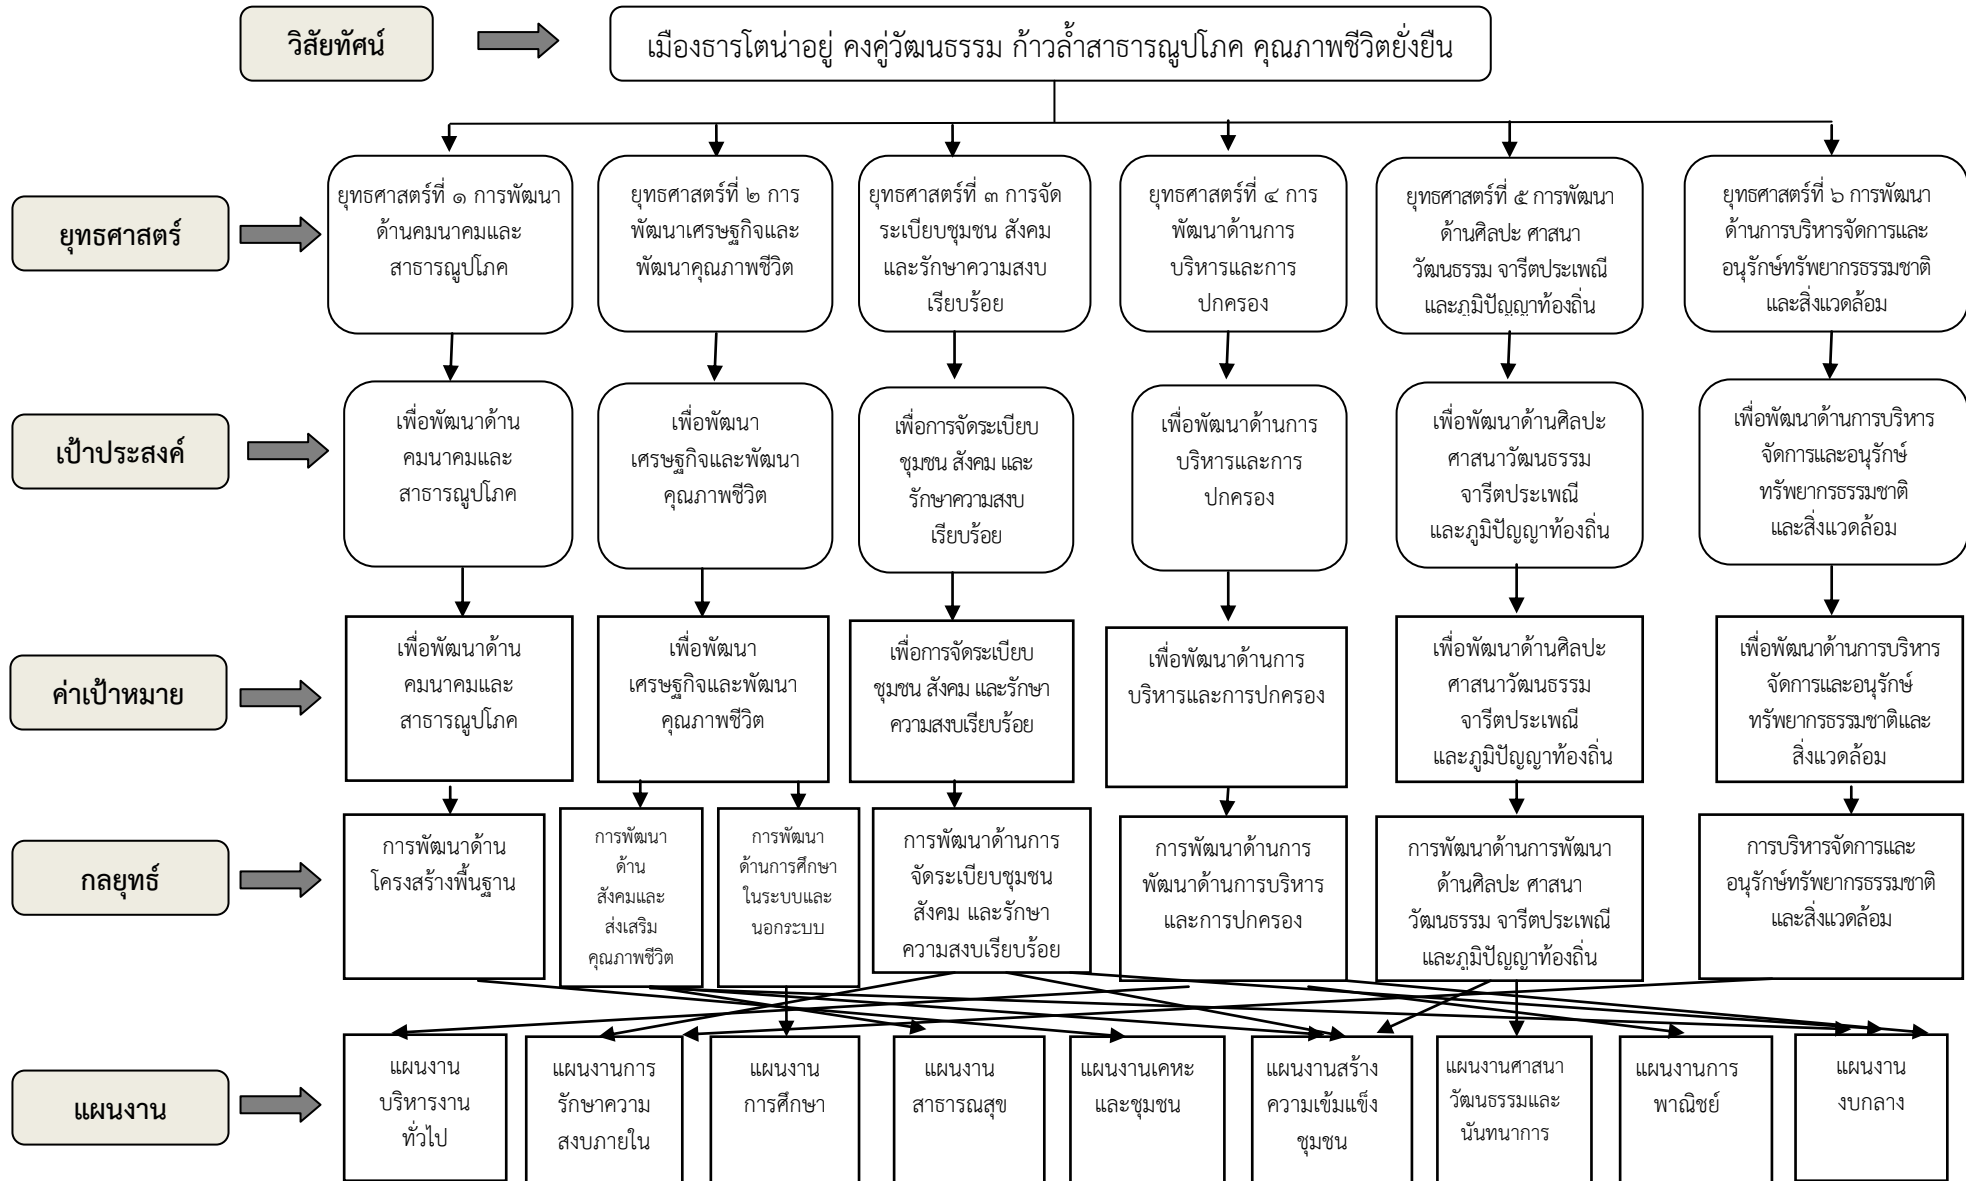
วิสัยทัศน์

เมืองธารโตน่าอยู่ คงคู่วัฒนธรรม ก้าวล้ำสาธารณูปโภค คุณภาพชีวิตยั่งยืน

ยุทธศาสตร์

ยุทธศาสตร์ที่ ๑ การพัฒนาด้านคมนาคมและสาธารณูปโภค

ยุทธศาสตร์ที่ ๒ การพัฒนาเศรษฐกิจและพัฒนาคุณภาพชีวิต

ยุทธศาสตร์ที่ ๓ การจัดระเบียบชุมชน สังคม และรักษาความสงบเรียบร้อย

ยุทธศาสตร์ที่ ๔ การพัฒนาด้านการบริหารและการปกครอง

ยุทธศาสตร์ที่ ๕ การพัฒนาด้านศิลปะ ศาสนา วัฒนธรรม จารีตประเพณี และภูมิปัญญาท้องถิ่น

ยุทธศาสตร์ที่ ๖ การพัฒนาด้านการบริหารจัดการและอนุรักษ์ทรัพยากรธรรมชาติและสิ่งแวดล้อม

เป้าประสงค์

เพื่อพัฒนาด้านคมนาคมและสาธารณูปโภค

เพื่อพัฒนาเศรษฐกิจและพัฒนาคุณภาพชีวิต

เพื่อการจัดระเบียบชุมชน สังคม และรักษาความสงบเรียบร้อย

เพื่อพัฒนาด้านการบริหารและการปกครอง

เพื่อพัฒนาด้านศิลปะ ศาสนาวัฒนธรรม จารีตประเพณี และภูมิปัญญาท้องถิ่น

เพื่อพัฒนาด้านการบริหารจัดการและอนุรักษ์ทรัพยากรธรรมชาติและสิ่งแวดล้อม

ค่าเป้าหมาย

เพื่อพัฒนาด้านคมนาคมและสาธารณูปโภค

เพื่อพัฒนาเศรษฐกิจและพัฒนาคุณภาพชีวิต

เพื่อการจัดระเบียบชุมชน สังคม และรักษาความสงบเรียบร้อย

เพื่อพัฒนาด้านการบริหารและการปกครอง

เพื่อพัฒนาด้านศิลปะ ศาสนาวัฒนธรรม จารีตประเพณี และภูมิปัญญาท้องถิ่น

เพื่อพัฒนาด้านการบริหารจัดการและอนุรักษ์ทรัพยากรธรรมชาติและสิ่งแวดล้อม

กลยุทธ์

การพัฒนาด้านโครงสร้างพื้นฐาน

การพัฒนาด้านสังคมและส่งเสริมคุณภาพชีวิต

การพัฒนาด้านการศึกษาในระบบและนอกระบบ

การพัฒนาด้านการจัดระเบียบชุมชน สังคม และรักษาความสงบเรียบร้อย

การพัฒนาด้านการพัฒนาด้านการบริหารและการปกครอง

การพัฒนาด้านการพัฒนาด้านศิลปะ ศาสนา วัฒนธรรม จารีตประเพณี และภูมิปัญญาท้องถิ่น

การบริหารจัดการและอนุรักษ์ทรัพยากรธรรมชาติและสิ่งแวดล้อม

แผนงาน

แผนงานบริหารงานทั่วไป

แผนงานการรักษาความสงบภายใน

แผนงานการศึกษา

แผนงานสาธารณสุข

แผนงานเคหะและชุมชน

แผนงานสร้างความเข้มแข็งชุมชน

แผนงานศาสนาวัฒนธรรมและนันทนาการ

แผนงานการพาณิชย์

แผนงานงบกลาง